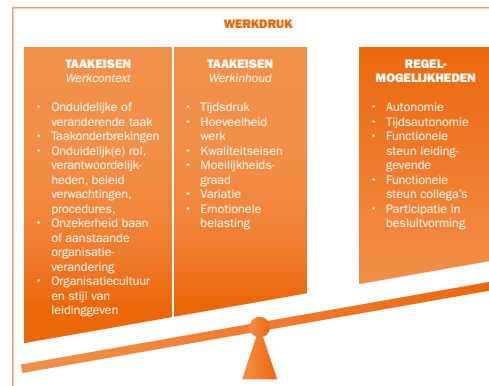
WERKDRUK

TAAKEISEN
Werkcontext

- Onduidelijke of veranderende taak
- Taakonderbrekingen
- Onduidelijk(e) rol, verantwoordelijkheden, beleid verwachtingen, procedures,
- Onzekerheid baan of aanstaande organisatieverandering
- Organisatiecultuur en stijl van leidinggeven

TAAKEISEN
Werkinhoud

- Tijdsdruk
- Hoeveelheid werk
- Kwaliteitseisen
- Moeilijkheidsgraad
- Variatie
- Emotionele belasting

REGEL-
MOGELIJKHEDEN

- Autonomie
- Tijdsautonomie
- Functionele steun leidinggevende
- Functionele steun collega's
- Participatie in besluitvorming